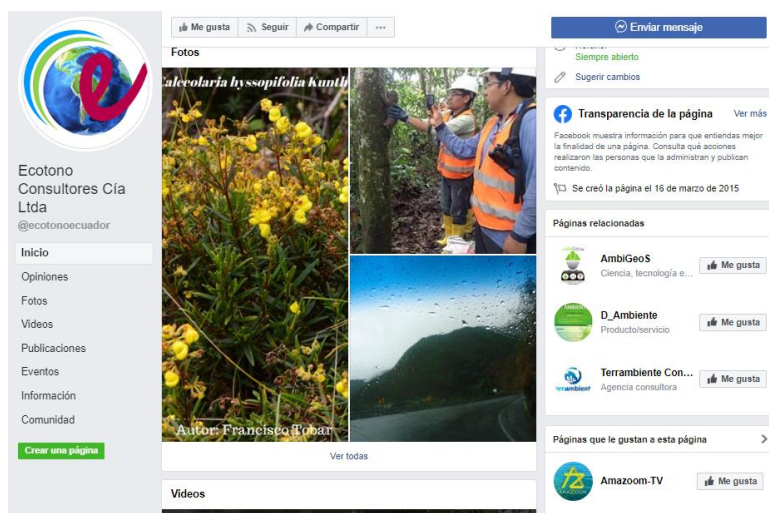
Me gusta
Seguir
Compartir
···
Enviar mensaje

Ecotono Consultores Cía Ltda
@ecotonoecuador

Inicio
Opiniones
Fotos
Videos
Publicaciones
Eventos
Información
Comunidad
Crear una página

Fotos
Calceolaria hyssopifolia Kunth
Autor: Francisco Tobar
Ver todas

Videos

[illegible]
Siempre abierto
Sugerir cambios

Transparencia de la página
Ver más
Facebook muestra información para que entiendas mejor la finalidad de una página. Consulta qué acciones realizaron las personas que la administran y publican contenido.
Se creó la página el 16 de marzo de 2015

Páginas relacionadas
AmbiGeoS
Ciencia, tecnología e...
Me gusta
D_Ambiente
Producto/servicio
Me gusta
Terrambiente Con...
Agencia consultora
Me gusta

Páginas que le gustan a esta página
Amazoom-TV
Me gusta